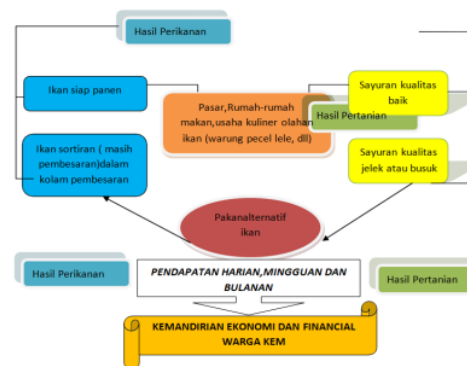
Hasil Perikanan

Ikan siap panen

Ikan sortiran ( masih pembesaran)dalam kolam pembesaran

Pasar,Rumah-rumah makan,usaha kuliner olahan ikan (warung pecel lele, dll)

Hasil Pertanian

Sayuran kualitas baik

Sayuran kualitas jelek atau busuk

Pakanalternatif ikan

Hasil Perikanan

PENDAPATAN HARIAN,MINGGUAN DAN BULANAN

Hasil Pertanian

KEMANDIRIAN EKONOMI DAN FINANCIAL WARGA KEM